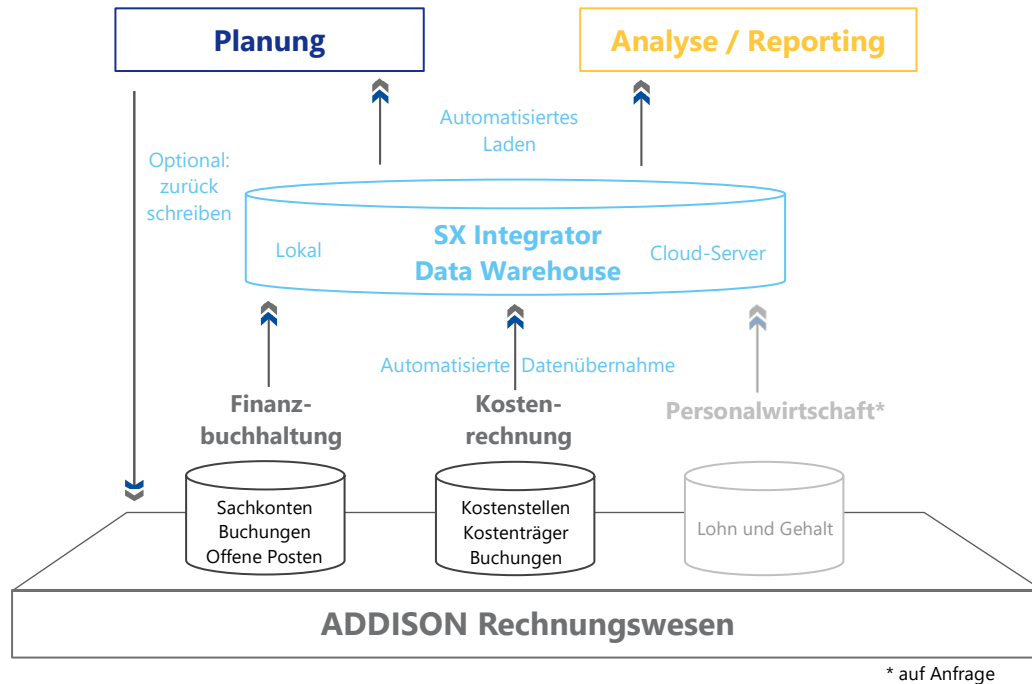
Planung

Analyse / Reporting

Automatisiertes Laden

Optional: zurück schreiben

Lokal

SX Integrator Data Warehouse

Cloud-Server

Automatisierte Datenübernahme

Finanzbuchhaltung

Kostenrechnung

Personalwirtschaft*

Sachkonten Buchungen Offene Posten

Kostenstellen Kostenträger Buchungen

Lohn und Gehalt

ADDISON Rechnungswesen

* auf Anfrage